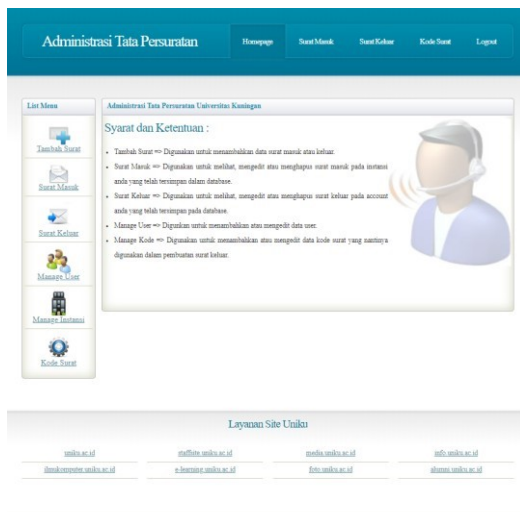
Administrasi Tata Persuratan

Homepage | Surat Masuk | Surat Keluar | Kode Surat | Logout

List Menu

Tambah Surat

Surat Masuk

Surat Keluar

Manage User

Manage Instansi

Kode Surat

Administrasi Tata Persuratan Universitas Kuningan

Syarat dan Ketentuan :

- Tambah Surat => Digunakan untuk menambahkan data surat masuk atau keluar.
- Surat Masuk => Digunakan untuk melihat, mengedit atau menghapus surat masuk pada instansi anda yang telah tersimpan dalam database.
- Surat Keluar => Digunakan untuk melihat, mengedit atau menghapus surat keluar pada account anda yang telah tersimpan pada database.
- Manage User => Digunakan untuk menambahkan atau mengedit data user.
- Manage Kode => Digunakan untuk menambahkan atau mengedit data kode surat yang nantinya digunakan dalam pembuatan surat keluar.

Layanan Site Uniku

| uniku.ac.id | staffsite.uniku.ac.id | media.uniku.ac.id | info.uniku.ac.id |
|---|---|---|---|
| ilmukomputer.uniku.ac.id | e-learning.uniku.ac.id | fhtv.uniku.ac.id | alumni.uniku.ac.id |